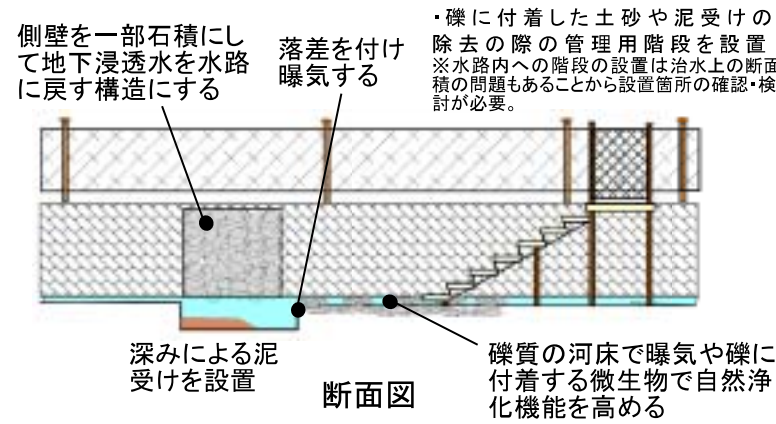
側壁を一部石積にして地下浸透水を水路に戻す構造にする

落差を付け曝気する

・礫に付着した土砂や泥受けの除去の際の管理用階段を設置
※水路内への階段の設置は治水上の断面積の問題もあることから設置箇所の確認・検討が必要。

深みによる泥受けを設置

断面図

礫質の河床で曝気や礫に付着する微生物で自然浄化機能を高める